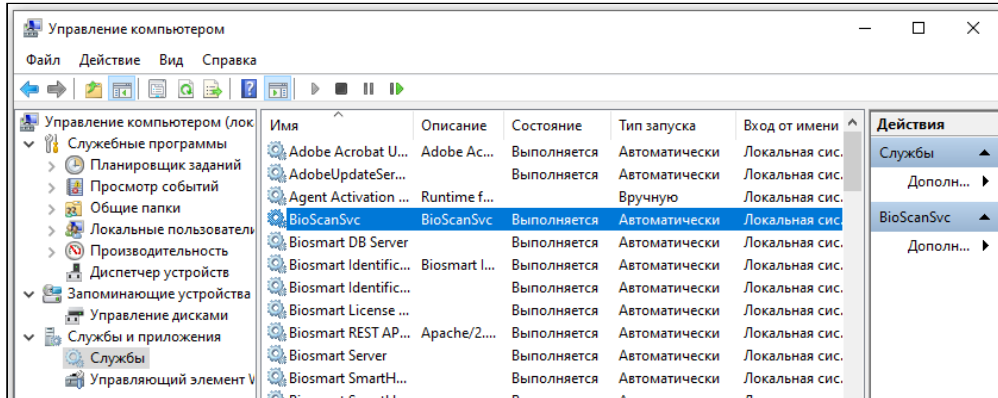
Управление компьютером

Файл Действие Вид Справка

Управление компьютером (лок
Служебные программы
Планировщик заданий
Просмотр событий
Общие папки
Локальные пользователи
Производительность
Диспетчер устройств
Запоминающие устройства
Управление дисками
Службы и приложения
Службы
Управляющий элемент W

| Имя | Описание | Состояние | Тип запуска | Вход от имени |
|---|---|---|---|---|
| Adobe Acrobat U... | Adobe Ac... | Выполняется | Автоматически | Локальная сис... |
| AdobeUpdateSer... | | Выполняется | Автоматически | Локальная сис... |
| Agent Activation ... | Runtime f... | | Вручную | Локальная сис... |
| BioScanSvc | BioScanSvc | Выполняется | Автоматически | Локальная сис... |
| Biosmart DB Server | | Выполняется | Автоматически | Локальная сис... |
| Biosmart Identific... | Biosmart I... | Выполняется | Автоматически | Локальная сис... |
| Biosmart Identific... | | Выполняется | Автоматически | Локальная сис... |
| Biosmart License ... | | Выполняется | Автоматически | Локальная сис... |
| Biosmart REST AP... | Apache/2.... | Выполняется | Автоматически | Локальная сис... |
| Biosmart Server | | Выполняется | Автоматически | Локальная сис... |
| Biosmart SmartH... | | Выполняется | Автоматически | Локальная сис... |

Действия
Службы
Дополн...
BioScanSvc
Дополн...